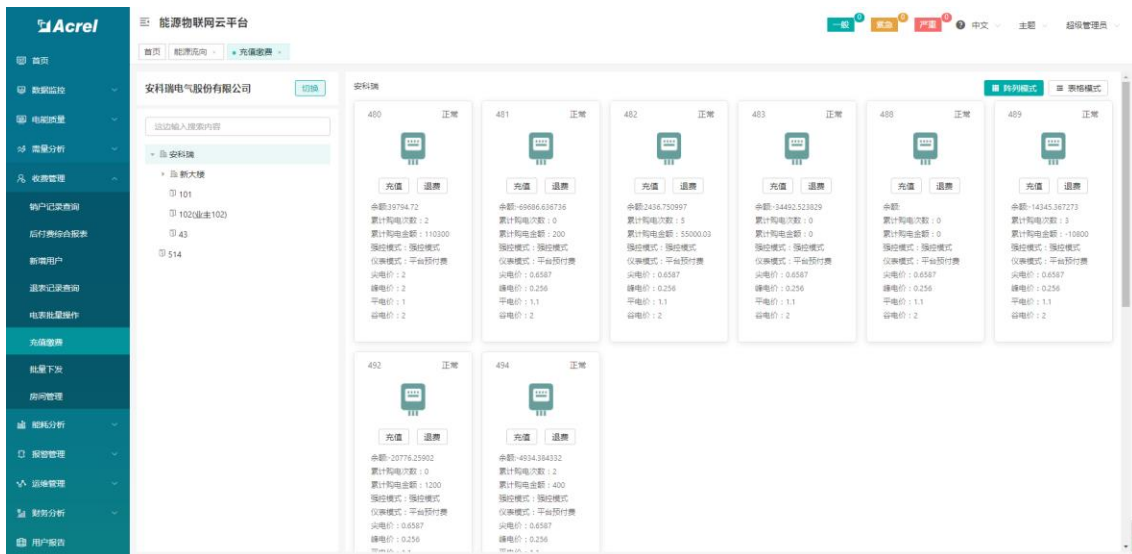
Acrel

能源物联网云平台

一般 0 紧急 0 严重 0 中文 主题 超级管理员

首页 能源流向 • 充值缴费

首页
数据监控
电能质量
需量分析
收费管理
销户记录查询
后付费综合报表
新增用户
退表记录查询
电表批量操作
充值缴费
批量下发
房间管理
能耗分析
报警管理
运维管理
财务分析
用户报告

安科瑞电气股份有限公司 切换

请输入搜索内容

安科瑞
新大楼
101
102(业主102)
43
514

安科瑞

阵列模式 表格模式

480 正常
充值 退费
余额:39794.72
累计购电次数：2
累计购电金额：110300
强控模式：强控模式
仪表模式：平台预付费
尖电价：2
峰电价：2
平电价：1
谷电价：2

481 正常
充值 退费
余额:-69686.636736
累计购电次数：0
累计购电金额：200
强控模式：强控模式
仪表模式：平台预付费
尖电价：0.6587
峰电价：0.256
平电价：1.1
谷电价：2

482 正常
充值 退费
余额:2436.750997
累计购电次数：5
累计购电金额：55000.03
强控模式：强控模式
仪表模式：平台预付费
尖电价：0.6587
峰电价：0.256
平电价：1.1
谷电价：2

483 正常
充值 退费
余额:-34492.523829
累计购电次数：0
累计购电金额：0
强控模式：强控模式
仪表模式：平台预付费
尖电价：0.6587
峰电价：0.256
平电价：1.1
谷电价：2

488 正常
充值 退费
余额:
累计购电次数：0
累计购电金额：0
强控模式：强控模式
仪表模式：平台预付费
尖电价：0.6587
峰电价：0.256
平电价：1.1
谷电价：2

489 正常
充值 退费
余额:-14345.367273
累计购电次数：3
累计购电金额：-10800
强控模式：强控模式
仪表模式：平台预付费
尖电价：0.6587
峰电价：0.256
平电价：1.1
谷电价：2

492 正常
充值 退费
余额:-20776.25902
累计购电次数：0
累计购电金额：1200
强控模式：强控模式
仪表模式：平台预付费
尖电价：0.6587
峰电价：0.256
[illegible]

494 正常
充值 退费
余额:-4934.384332
累计购电次数：2
累计购电金额：400
强控模式：强控模式
仪表模式：平台预付费
尖电价：0.6587
峰电价：0.256
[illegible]